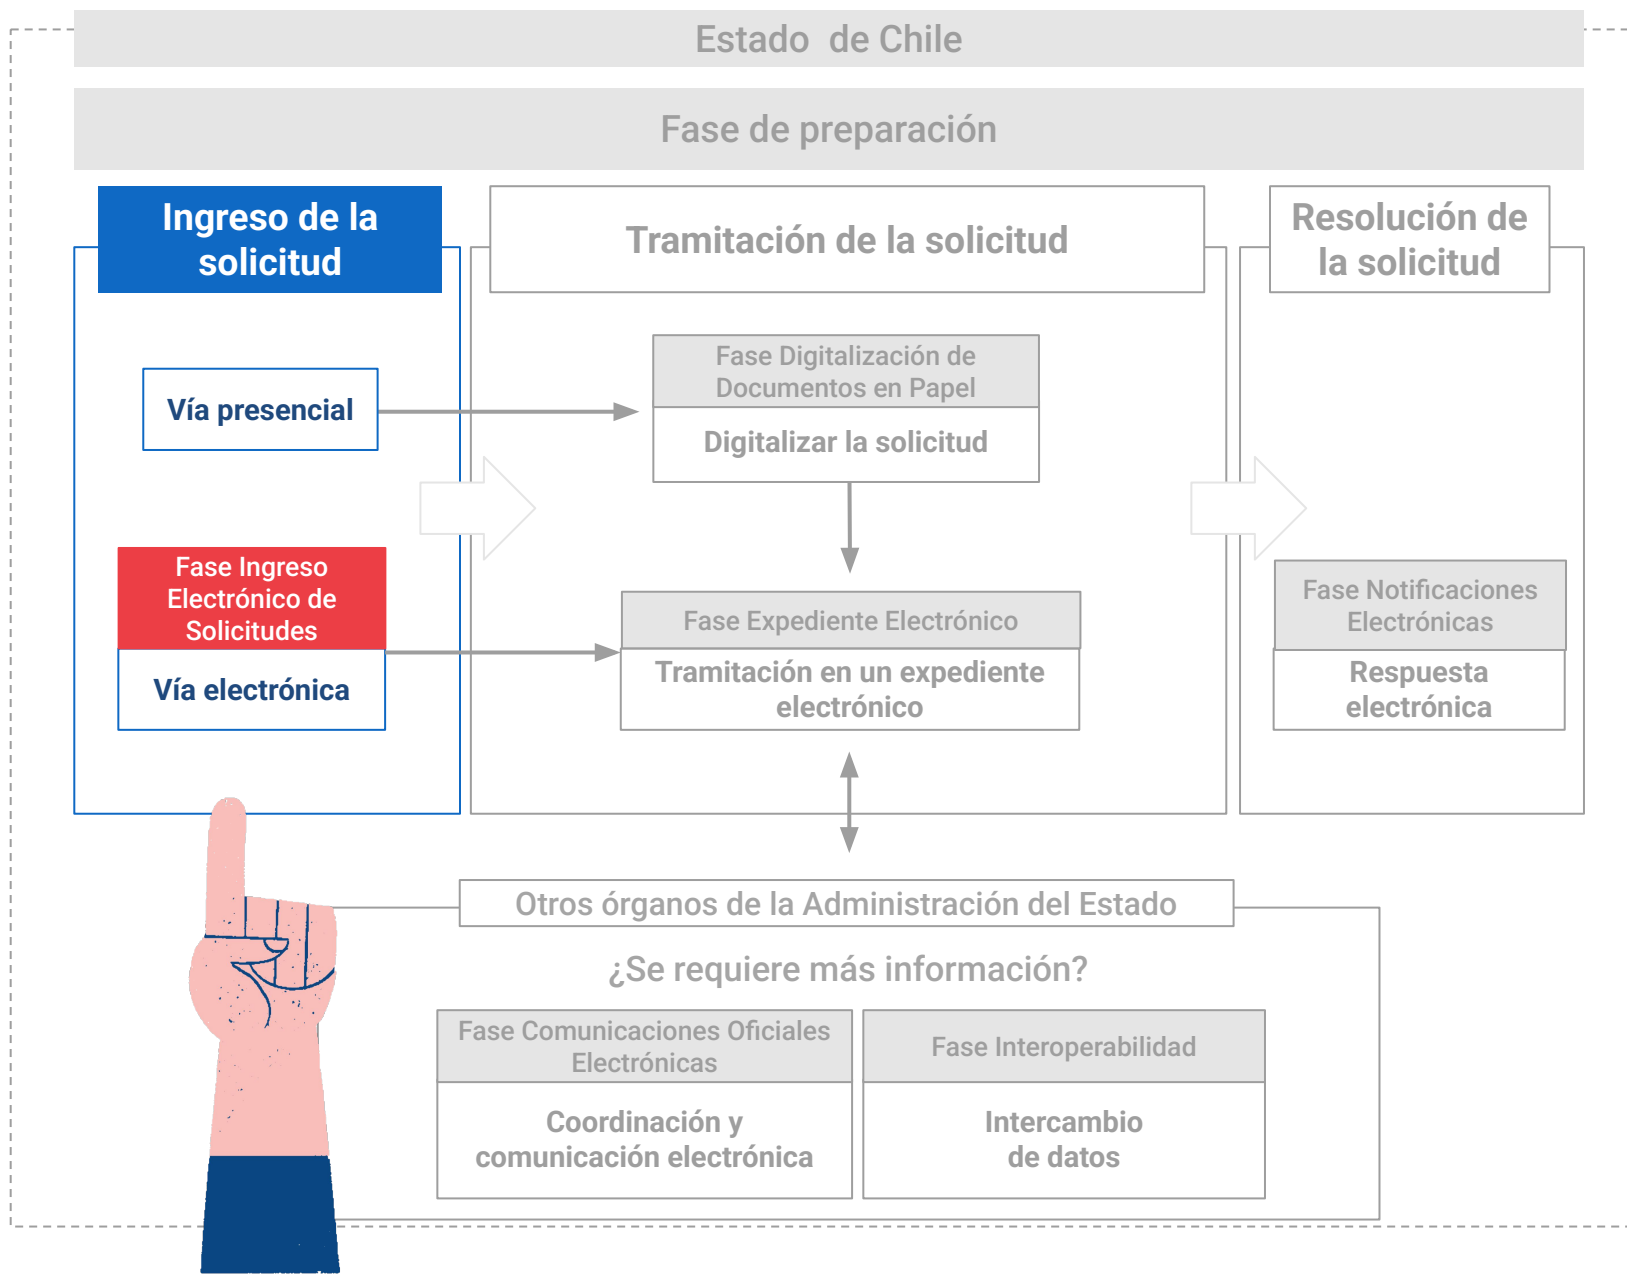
Estado de Chile

Fase de preparación

Ingreso de la solicitud

Tramitación de la solicitud

Resolución de la solicitud

Vía presencial

Fase Digitalización de Documentos en Papel

Digitalizar la solicitud

Fase Ingreso Electrónico de Solicitudes

Vía electrónica

Fase Expediente Electrónico

Tramitación en un expediente electrónico

Fase Notificaciones Electrónicas

Respuesta electrónica

Otros órganos de la Administración del Estado

¿Se requiere más información?

Fase Comunicaciones Oficiales Electrónicas

Coordinación y comunicación electrónica

Fase Interoperabilidad

Intercambio de datos